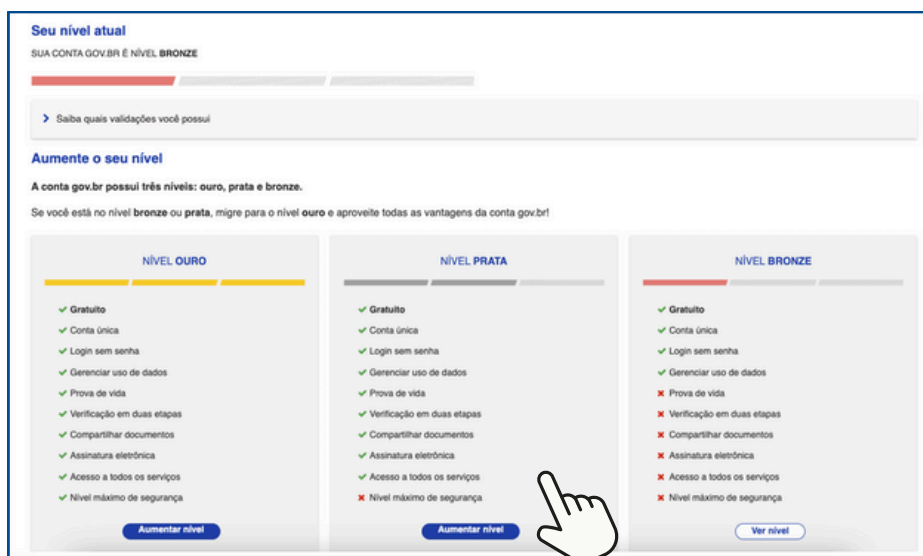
Seu nível atual

SUA CONTA GOV.BR É NÍVEL BRONZE

Saiba quais validações você possui

Aumente o seu nível

A conta gov.br possui três níveis: ouro, prata e bronze.

Se você está no nível bronze ou prata, migre para o nível ouro e aproveite todas as vantagens da conta gov.br!

NÍVEL OURO

Gratuito
Conta única
Login sem senha
Gerenciar uso de dados
Prova de vida
Verificação em duas etapas
Compartilhar documentos
Assinatura eletrônica
Acesso a todos os serviços
Nível máximo de segurança

Aumentar nível

NÍVEL PRATA

Gratuito
Conta única
Login sem senha
Gerenciar uso de dados
Prova de vida
Verificação em duas etapas
Compartilhar documentos
Assinatura eletrônica
Acesso a todos os serviços
Nível máximo de segurança

Aumentar nível

NÍVEL BRONZE

Gratuito
Conta única
Login sem senha
Gerenciar uso de dados
Prova de vida
Verificação em duas etapas
Compartilhar documentos
Assinatura eletrônica
Acesso a todos os serviços
Nível máximo de segurança

Ver nível